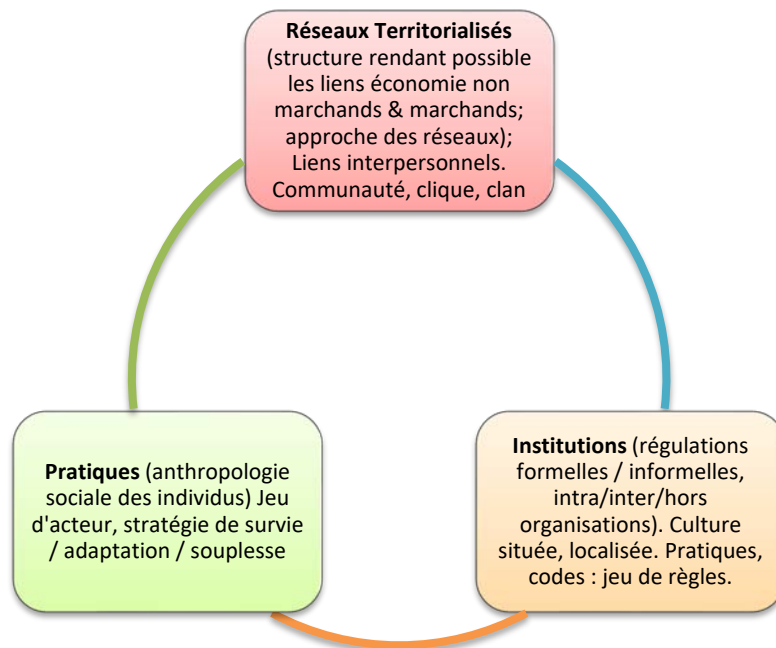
**Réseaux Territorialisés** (structure rendant possible les liens économie non marchands & marchands; approche des réseaux); Liens interpersonnels. Communauté, clique, clan

**Pratiques** (anthropologie sociale des individus) Jeu d'acteur, stratégie de survie / adaptation / souplesse

**Institutions** (régulations formelles / informelles, intra/inter/hors organisations). Culture située, localisée. Pratiques, codes : jeu de règles.